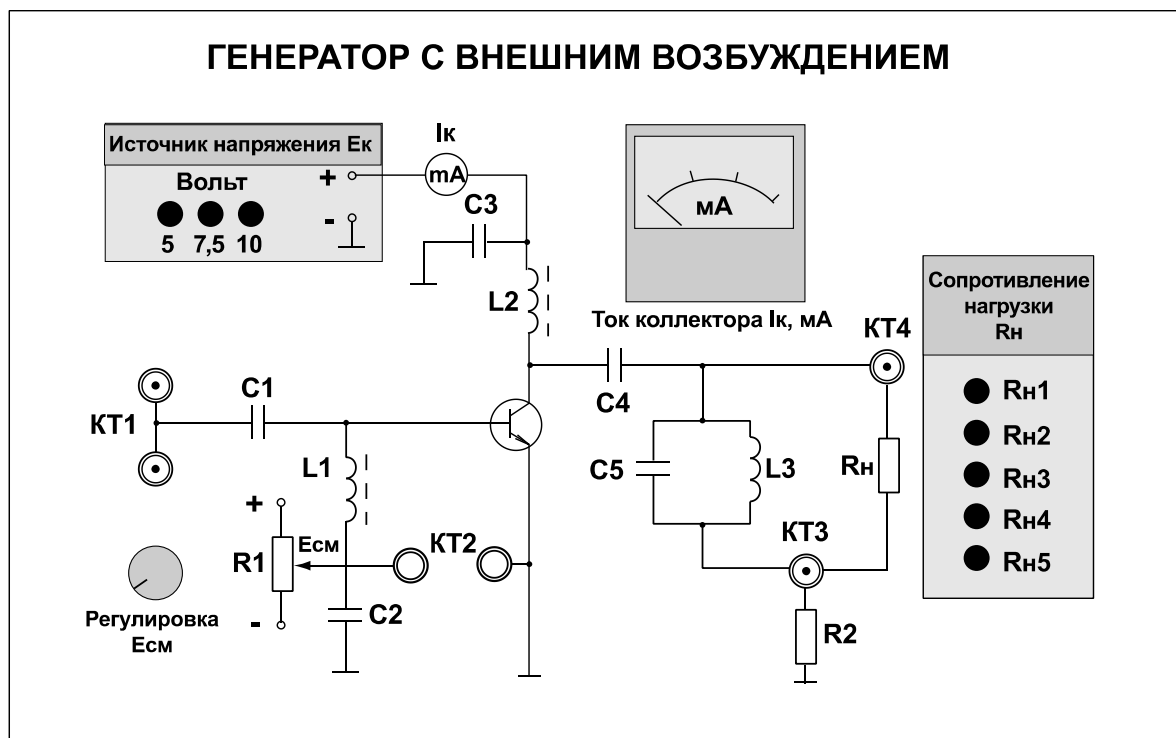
ГЕНЕРАТОР С ВНЕШНИМ ВОЗБУЖДЕНИЕМ

Источник напряжения Ек

Вольт

5 7,5 10

+

-

Iк

mA

C3

мА

L2

Ток коллектора Iк, мА

Сопротивление нагрузки Rн

KT4

KT1

C1

C4

Rн1

Rн2

Rн3

Rн4

Rн5

C5

L3

Rн

L1

+

Есм

R1

KT2

KT3

Регулировка Есм

-

C2

R2